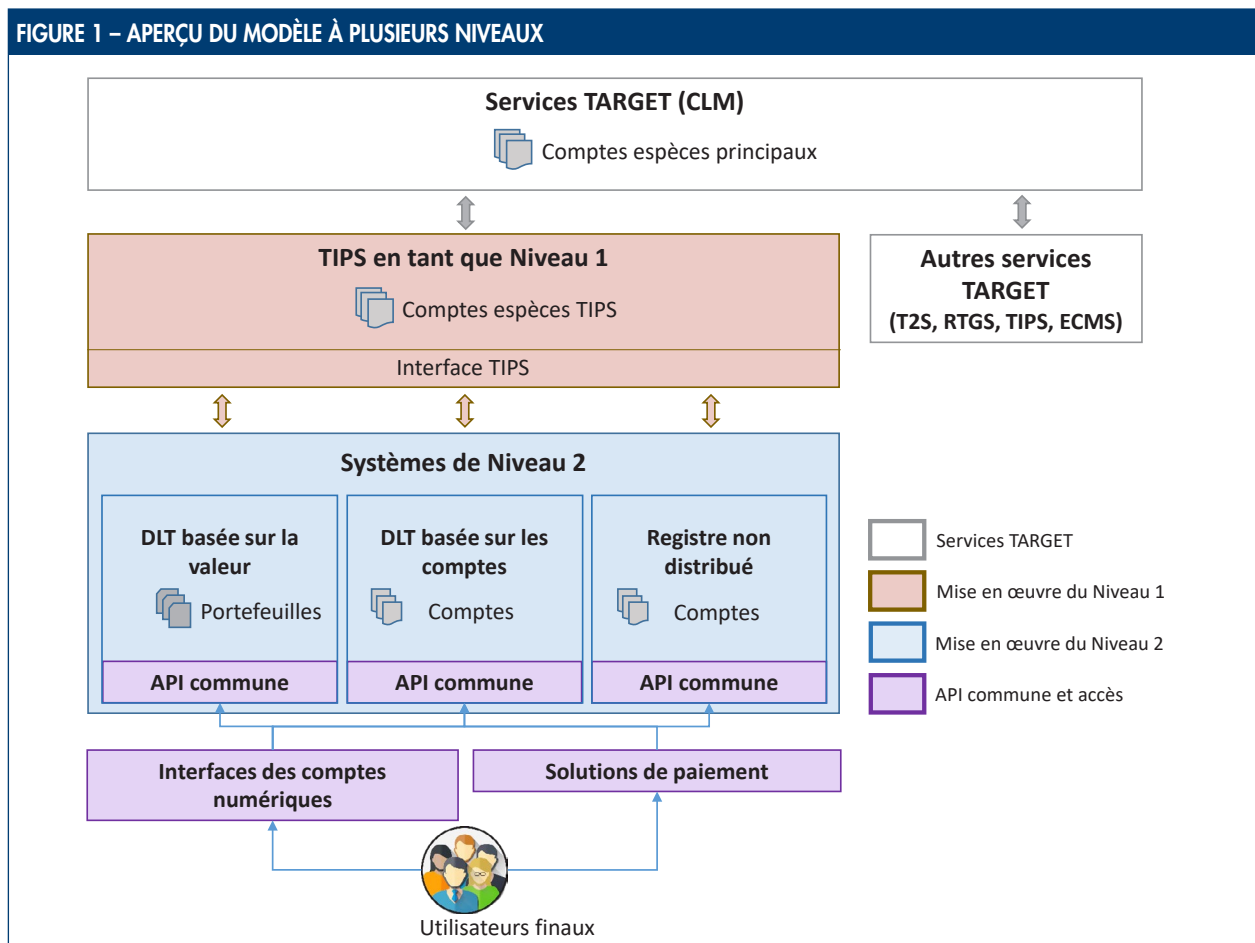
FIGURE 1 – APERÇU DU MODÈLE À PLUSIEURS NIVEAUX

Services TARGET (CLM)

Comptes espèces principaux

TIPS en tant que Niveau 1

Comptes espèces TIPS

Interface TIPS

Autres services TARGET (T2S, RTGS, TIPS, ECMS)

Systèmes de Niveau 2

DLT basée sur la valeur

Portefeuilles

API commune

DLT basée sur les comptes

Comptes

API commune

Registre non distribué

Comptes

API commune

Services TARGET

Mise en œuvre du Niveau 1

Mise en œuvre du Niveau 2

API commune et accès

Interfaces des comptes numériques

Solutions de paiement

Utilisateurs finaux